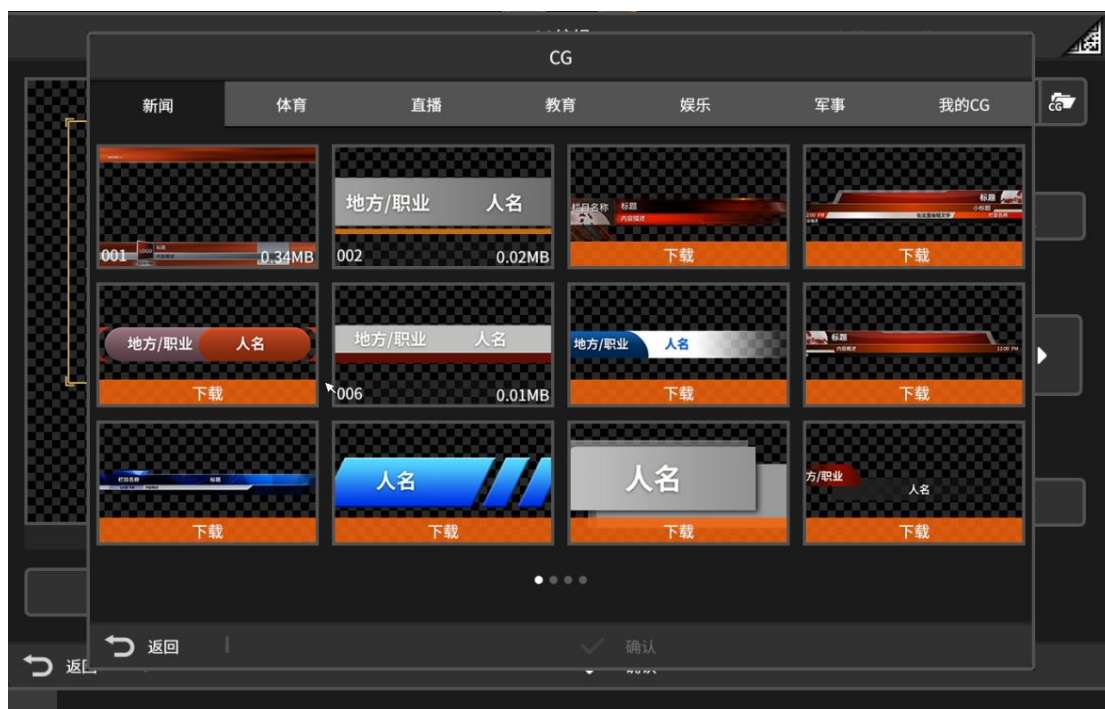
CG

新闻 体育 直播 教育 娱乐 军事 我的CG

001 0.34MB
地方/职业 人名
002 0.02MB
栏目名称 标题
下载
标题
下载

地方/职业 人名
下载
地方/职业 人名
006 0.01MB
地方/职业 人名
下载
标题
下载

下载
人名
下载
人名
下载
方/职业 人名
下载

返回
确认
返回